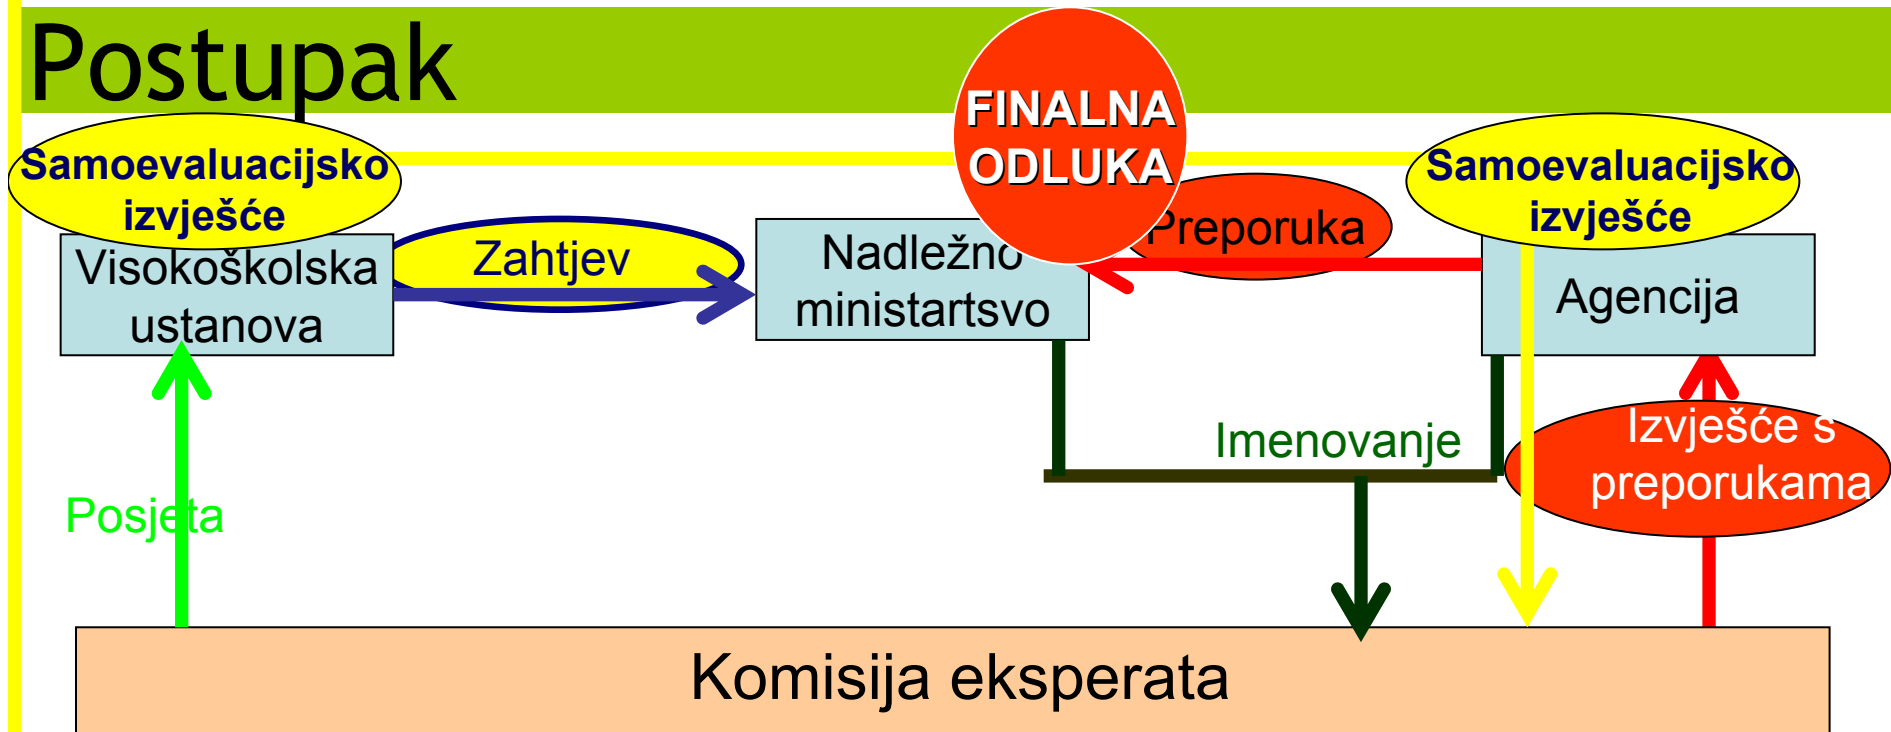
Postupak

Samoevaluacijsko izvješće

Visokoškolska ustanova

Zahtjev

FINALNA ODLUKA

Nadležno ministartsvo

Preporuka

Samoevaluacijsko izvješće

Agencija

Imenovanje

Izvješće s preporukama

Posjeta

Komisija eksperata